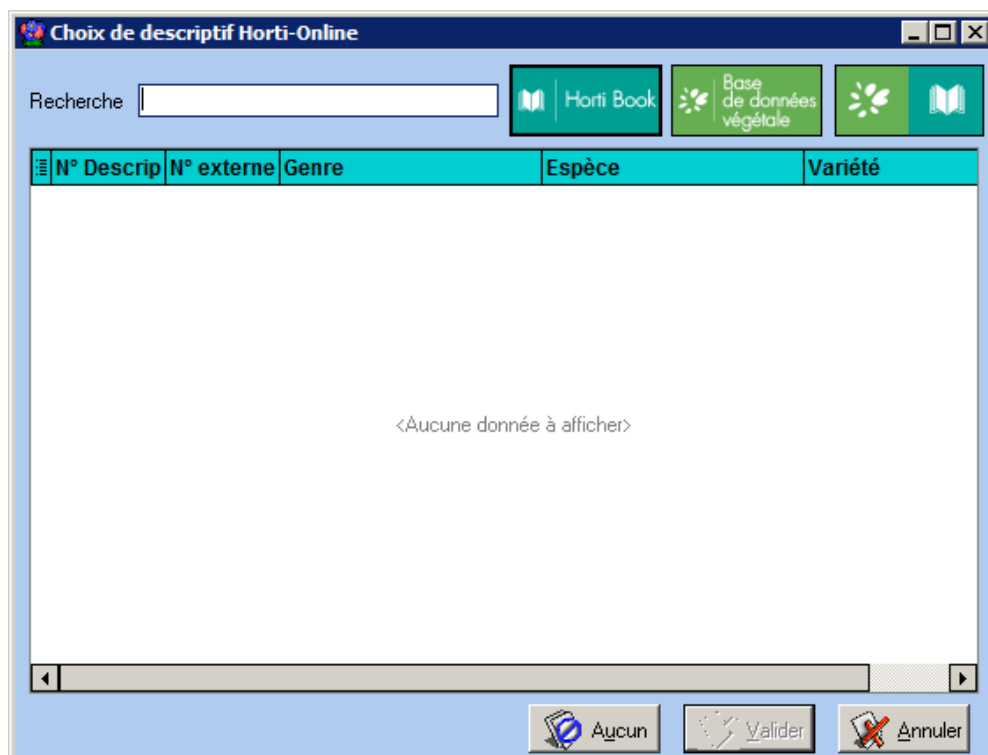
Choix de descriptif Horti-Online

Recherche

Horti Book

Base de données végétale

| N° Descrip | N° externe | Genre | Espèce | Variété |
|---|---|---|---|---|

<Aucune donnée à afficher>

Aucun

Valider

Annuler